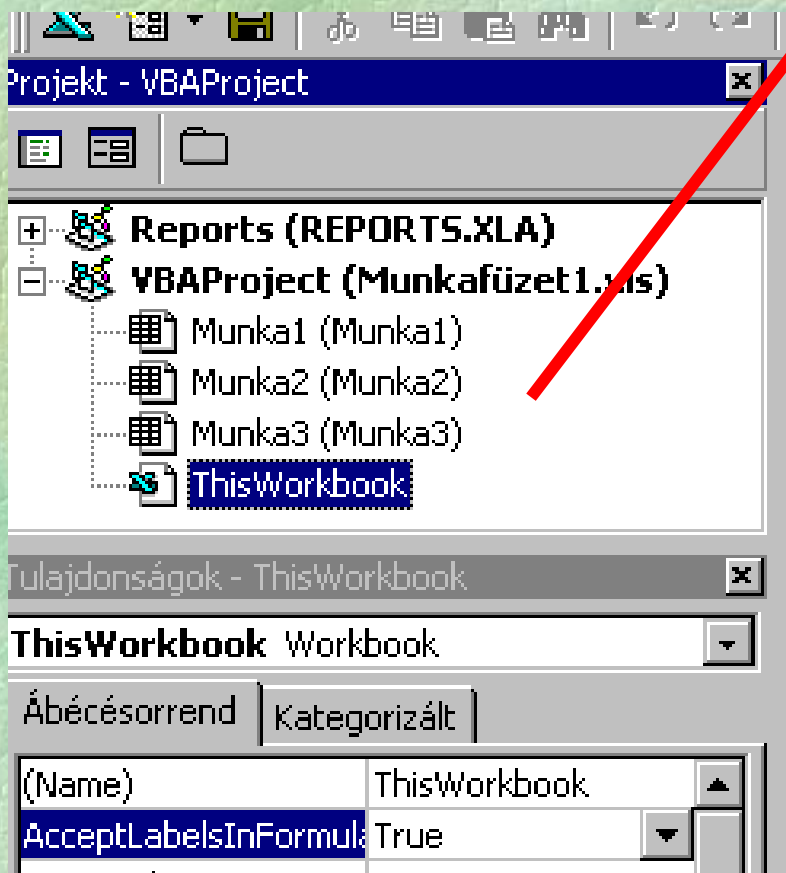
rojekt - VBAProject

Reports (REPORTS.XLA)
VBAProject (Munkafüzet1.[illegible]ls)
Munka1 (Munka1)
Munka2 (Munka2)
Munka3 (Munka3)
ThisWorkbook

ulajdonságok - ThisWorkbook

ThisWorkbook Workbook

Ábécésorrend
Kategorizált

| (Name) | ThisWorkbook |
|---|---|
| AcceptLabelsInFormula | True |